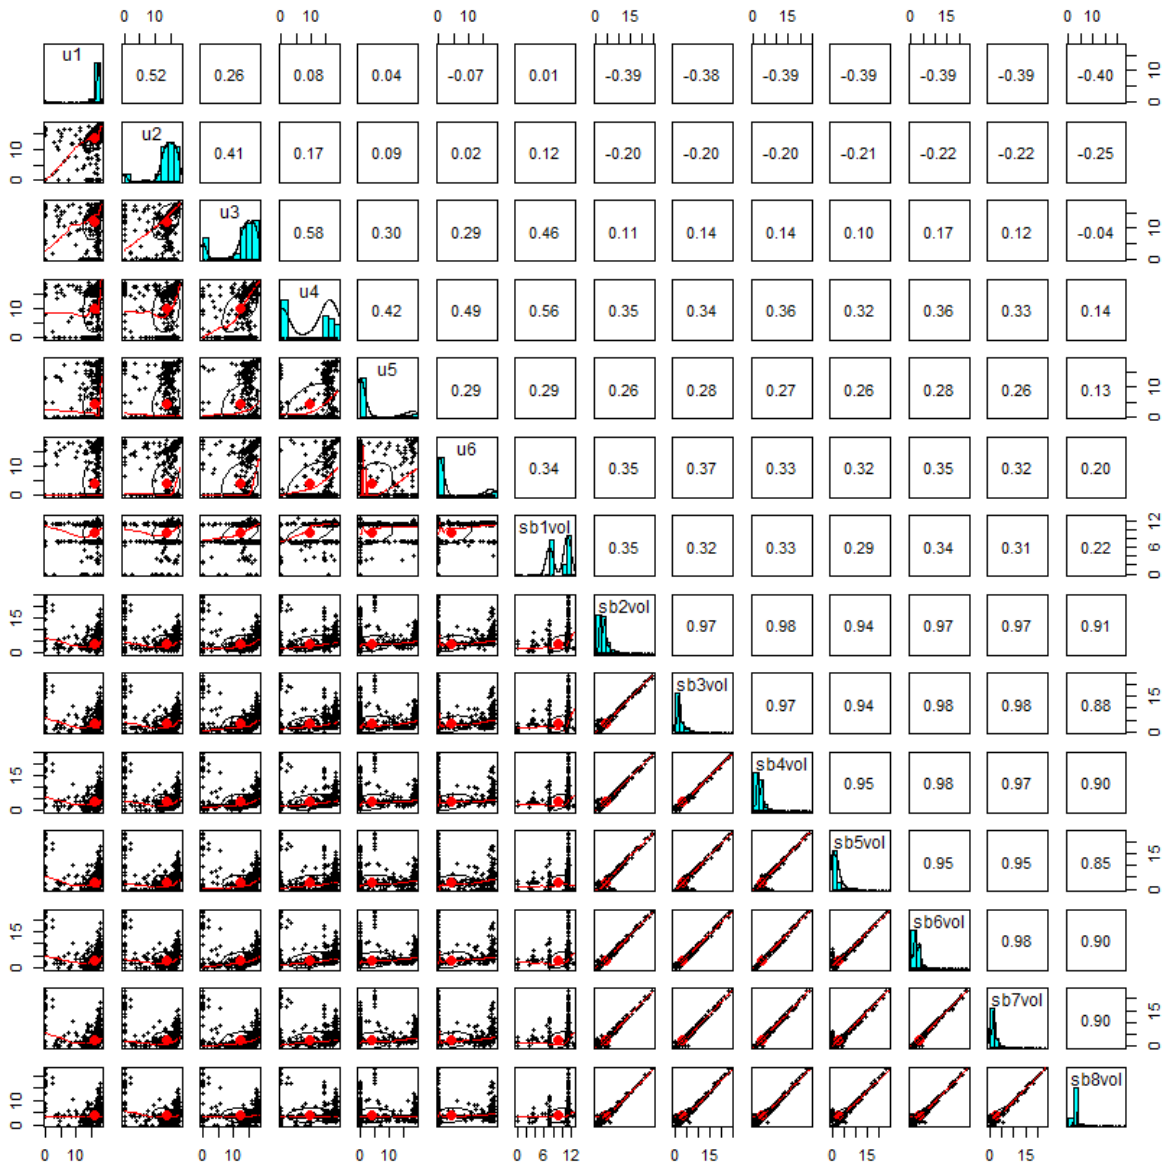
0 10 0 10 0 10 0 15 0 15 0 15 0 10

| u1 | 0.52 | 0.26 | 0.08 | 0.04 | -0.07 | 0.01 | -0.39 | -0.38 | -0.39 | -0.39 | -0.39 | -0.39 | -0.40 |
|---|---|---|---|---|---|---|---|---|---|---|---|---|---|
| | u2 | 0.41 | 0.17 | 0.09 | 0.02 | 0.12 | -0.20 | -0.20 | -0.20 | -0.21 | -0.22 | -0.22 | -0.25 |
| | | u3 | 0.58 | 0.30 | 0.29 | 0.46 | 0.11 | 0.14 | 0.14 | 0.10 | 0.17 | 0.12 | -0.04 |
| | | | u4 | 0.42 | 0.49 | 0.56 | 0.35 | 0.34 | 0.36 | 0.32 | 0.36 | 0.33 | 0.14 |
| | | | | u5 | 0.29 | 0.29 | 0.26 | 0.28 | 0.27 | 0.26 | 0.28 | 0.26 | 0.13 |
| | | | | | u6 | 0.34 | 0.35 | 0.37 | 0.33 | 0.32 | 0.35 | 0.32 | 0.20 |
| | | | | | | sb1vol | 0.35 | 0.32 | 0.33 | 0.29 | 0.34 | 0.31 | 0.22 |
| | | | | | | | sb2vol | 0.97 | 0.98 | 0.94 | 0.97 | 0.97 | 0.91 |
| | | | | | | | | sb3vol | 0.97 | 0.94 | 0.98 | 0.98 | 0.88 |
| | | | | | | | | | sb4vol | 0.95 | 0.98 | 0.97 | 0.90 |
| | | | | | | | | | | sb5vol | 0.95 | 0.95 | 0.85 |
| | | | | | | | | | | | sb6vol | 0.98 | 0.90 |
| | | | | | | | | | | | | sb7vol | 0.90 |
| | | | | | | | | | | | | | sb8vol |

10 0 10 0 10 0 10 0 10 0 6 12 15 0 15 0 15 0 15 0 15 0 15 0 15 0 10 0

0 10 0 10 0 10 0 6 12 0 15 0 15 0 15